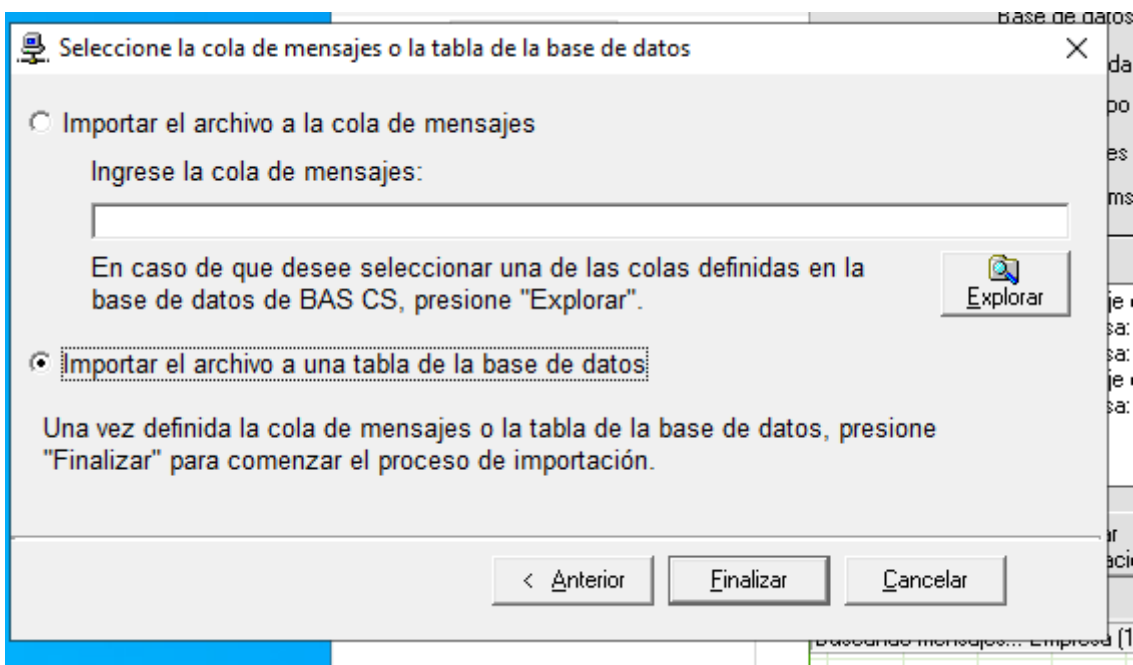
Base de datos

Seleccione la cola de mensajes o la tabla de la base de datos

×

da

po

es

ms

Importar el archivo a la cola de mensajes

Ingrese la cola de mensajes:

En caso de que desee seleccionar una de las colas definidas en la base de datos de BAS CS, presione "Explorar".

Explorar

je

sa:

sa:

je

sa:

Importar el archivo a una tabla de la base de datos

Una vez definida la cola de mensajes o la tabla de la base de datos, presione "Finalizar" para comenzar el proceso de importación.

ar

aci

< Anterior

Finalizar

Cancelar

Buscando mensajes... Empresa (1